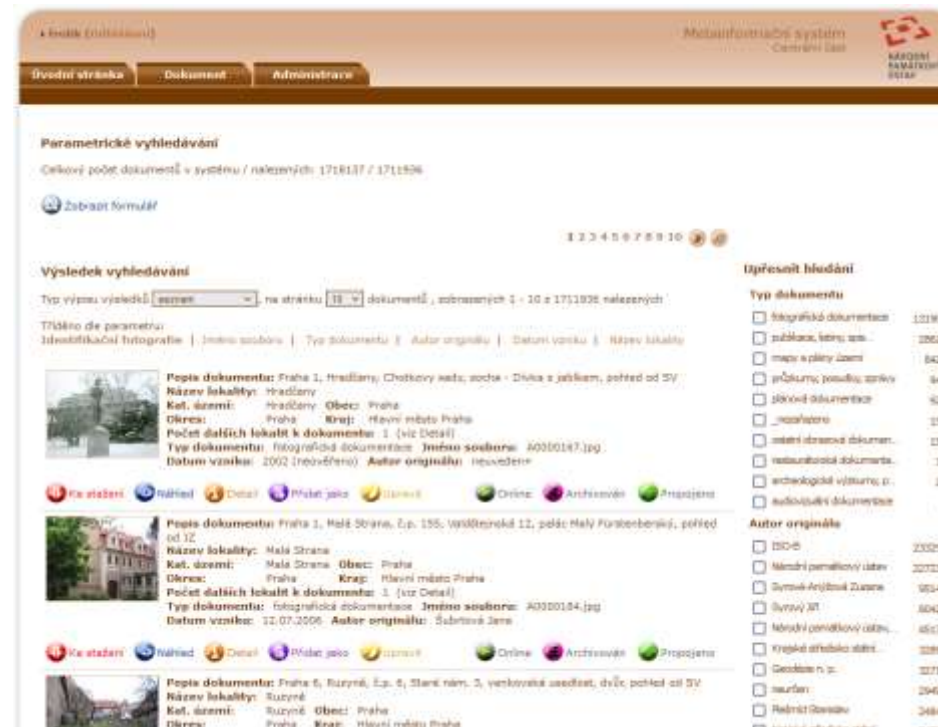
• Invité (odhlášeni)

Metainformační systém
Centrální část

NÁRODNÍ PAMÁTKOVÝ ÚSTAV

Úvodní stránka | Dokument | Administrace

Parametrické vyhledávání

Celkový počet dokumentů v systému / nalezených: 1718137 / 1711936

Zobrazit formulář

1 2 3 4 5 6 7 8 9 10

Výsledek vyhledávání

Typ výpisu výsledků: seznam, na stránku 10 dokumentů , zobrazených 1 - 10 z 1711936 nalezených

Tříděno dle parametru:
Identifikační fotografie | Jméno souboru | Typ dokumentu | Autor originálu | Datum vzniku | Název lokality

Popis dokumentu: Praha 1, Hradčany, Chotkovy sady, socha - Dívka s jablkem, pohled od SV
Název lokality: Hradčany
Kat. území: Hradčany Obec: Praha
Okres: Praha Kraj: Hlavní město Praha
Počet dalších lokalit k dokumentu: 1 (viz Detail)
Typ dokumentu: fotografická dokumentace Jméno souboru: A0000167.jpg
Datum vzniku: 2002 (neověřeno) Autor originálu: neuveden

Ke stažení | Náhled | Detail | Přidat jako | Upravit | Online | Archivován | Propojeno

Popis dokumentu: Praha 1, Malá Strana, č.p. 155, Valdštejnské 12, palác Malý Fürstenberský, pohled od JZ
Název lokality: Malá Strana
Kat. území: Malá Strana Obec: Praha
Okres: Praha Kraj: Hlavní město Praha
Počet dalších lokalit k dokumentu: 1 (viz Detail)
Typ dokumentu: fotografická dokumentace Jméno souboru: A0000184.jpg
Datum vzniku: 12.07.2006 Autor originálu: Šubrtová Jana

Ke stažení | Náhled | Detail | Přidat jako | Upravit | Online | Archivován | Propojeno

Popis dokumentu: Praha 6, Ruzyně, č.p. 6, Staré nám. 3, venkovská usedlost, dvůr, pohled od SV
Název lokality: Ruzyně
Kat. území: Ruzyně Obec: Praha
Okres: Praha Kraj: Hlavní město Praha

Upřesnit hledání

Typ dokumentu
fotografická dokumentace 1219
publikace, letáky, spis... 286
mapy a plány území 84
průzkumy, posudky, zpráv... 6
plánová dokumentace 4
_nezařazeno 3
ostatní obrazová dokumen... 1
restaurátorská dokumenta... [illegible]
archeologické výzkumy, p... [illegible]
audiovizuální dokumentace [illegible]

Autor originálu
ISO-6 2332
Národní památkový ústav 2272
Šumová-Andělová Zuzana 951
Šumový Jiří 604
Národní památkový ústav,... 451
Krajské středisko státní... 328
Geodézie n. p. 327
neuveden 294
Redmid Stanislav 248